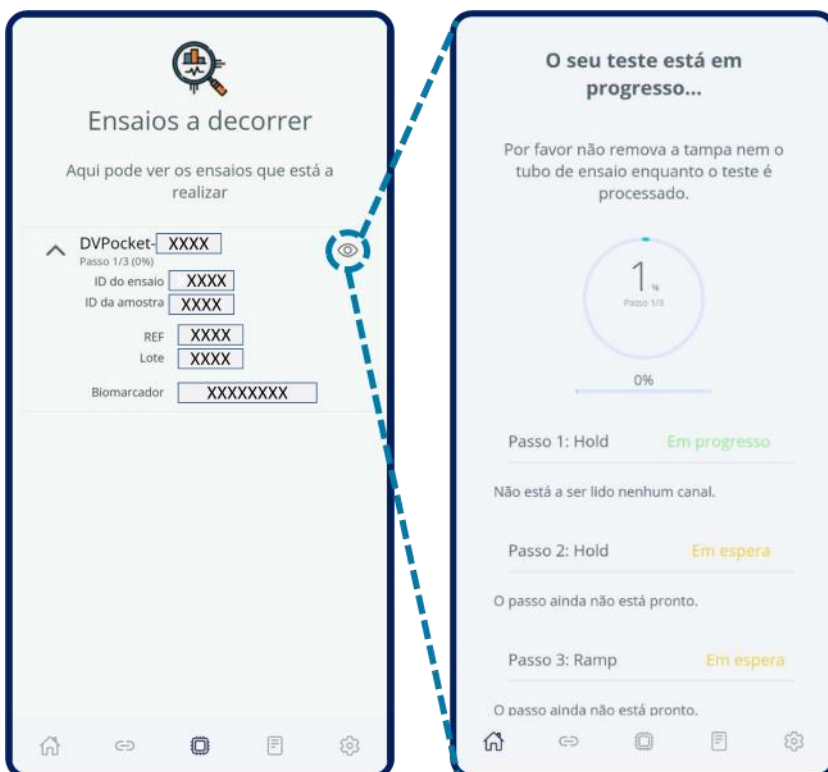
Ensaios a decorrer

Aqui pode ver os ensaios que está a realizar

DVPocket- XXXX
Passo 1/3 (0%)
ID do ensaio XXXX
ID da amostra XXXX
REF XXXX
Lote XXXX
Biomarcador XXXXXXXX

O seu teste está em progresso...

Por favor não remova a tampa nem o tubo de ensaio enquanto o teste é processado.

1 %
Passo 1/3

0%

Passo 1: Hold Em progresso

Não está a ser lido nenhum canal.

Passo 2: Hold Em espera

O passo ainda não está pronto.

Passo 3: Ramp Em espera

O passo ainda não está pronto.